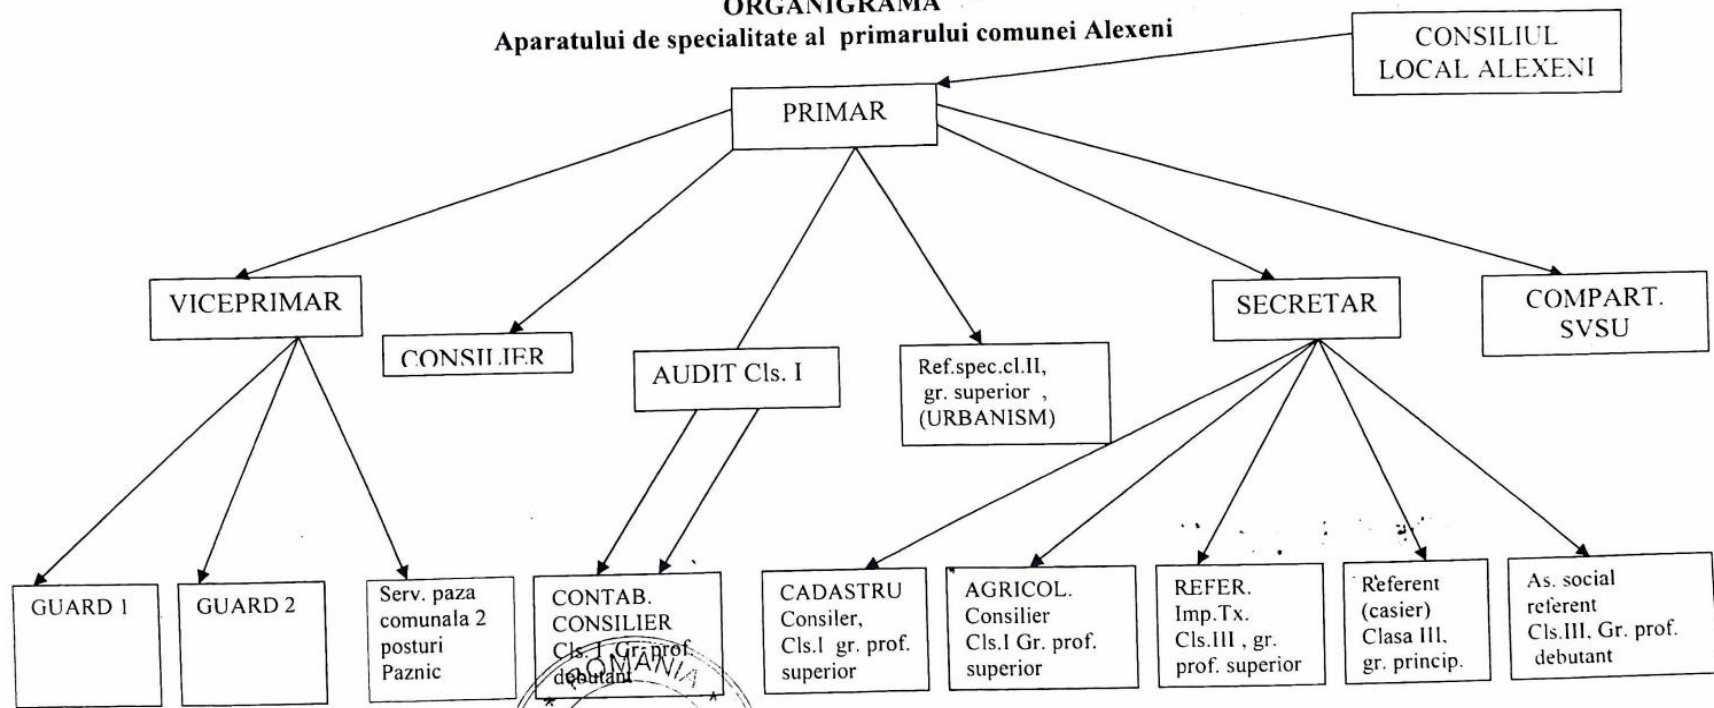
ORGANIGRAMA
Aparatului de specialitate al primarului comunei Alexeni

CONSILIUL LOCAL ALEXENI

PRIMAR

VICEPRIMAR

CONSILIER

AUDIT Cls. I

Ref.spec.cl.II, gr. superior , (URBANISM)

SECRETAR

COMPART. SVSU

GUARD 1

GUARD 2

Serv. paza comunala 2 posturi Paznic

CONTAB. CONSILIER Cls. I Gr. prof. debutant

CADASTRU Consiler, Cls.I gr. prof. superior

AGRICOL. Consilier Cls.I Gr. prof. superior

REFER. Imp.Tx. Cls.III , gr. prof. superior

Referent (casier) Clasa III, gr. princip.

As. social referent Cls.III, Gr. prof. debutant

ROMANIA